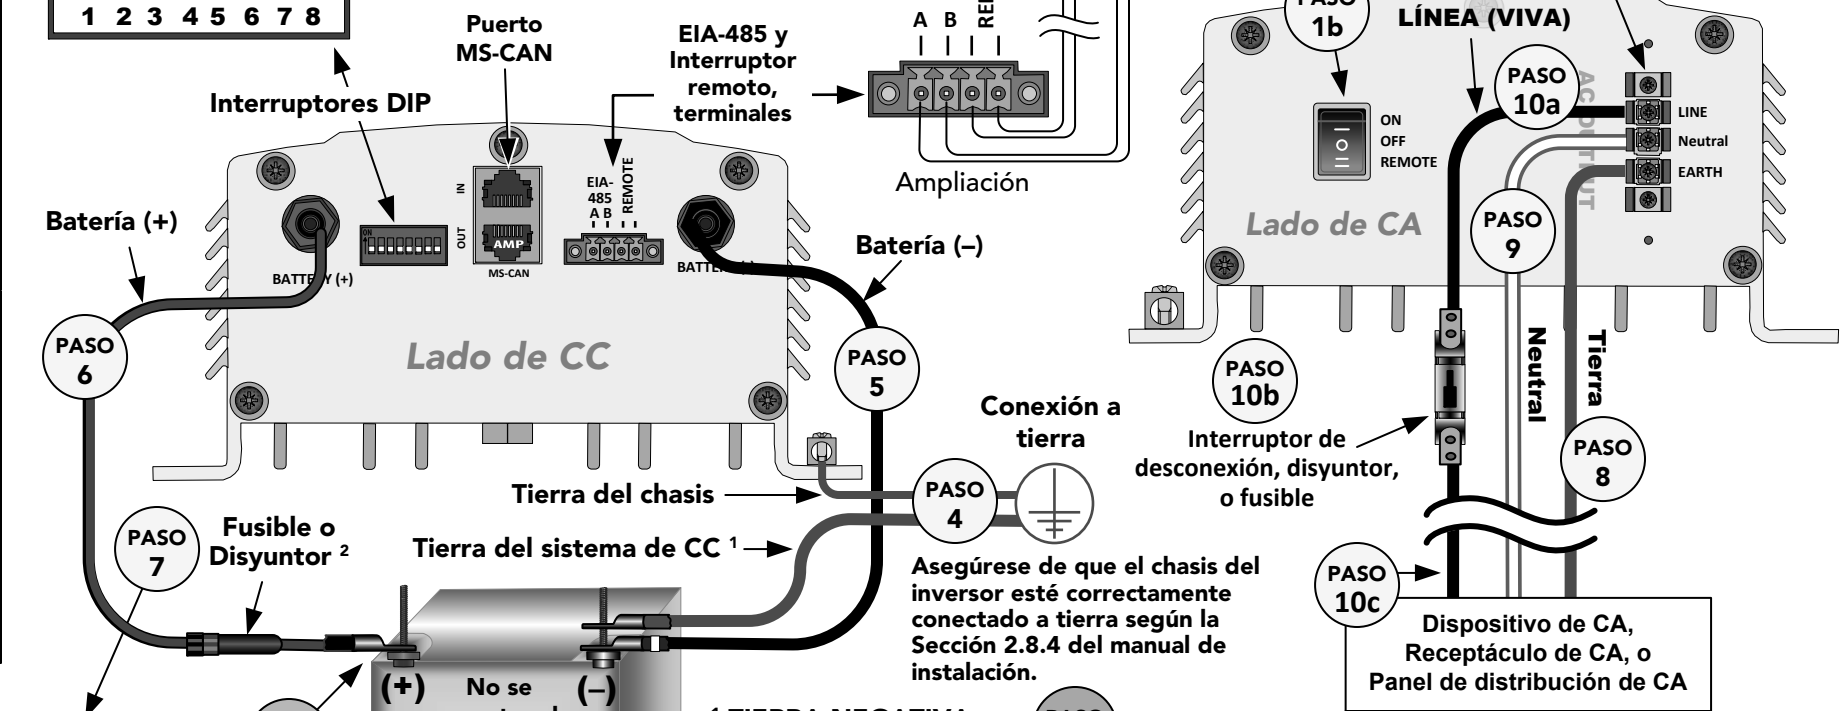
1 2 3 4 5 6 7 8

Puerto MS-CAN

EIA-485 y Interruptor remoto, terminales

A B RE

Interruptores DIP

Ampliación

IN
OUT
AMP
MS-CAN

EIA-485
A B
REMOTE

Batería (+)

BATTERY (+)

BATTE

Batería (–)

PASO 6

Lado de CC

PASO 5

Conexión a tierra

Tierra del chasis

PASO 4

PASO 7

Fusible o Disyuntor ²

Tierra del sistema de CC ¹

Asegúrese de que el chasis del inversor esté correctamente conectado a tierra según la Sección 2.8.4 del manual de instalación.

(+) No se (–)

PASO 1b

LÍNEA (VIVA)

ON
OFF
REMOTE

PASO 10a

AC OUTPUT

LINE
Neutral
EARTH

Lado de CA

PASO 9

PASO 10b

Interruptor de desconexión, disyuntor, o fusible

Neutral

Tierra

PASO 8

PASO 10c

Dispositivo de CA, Receptáculo de CA, o Panel de distribución de CA